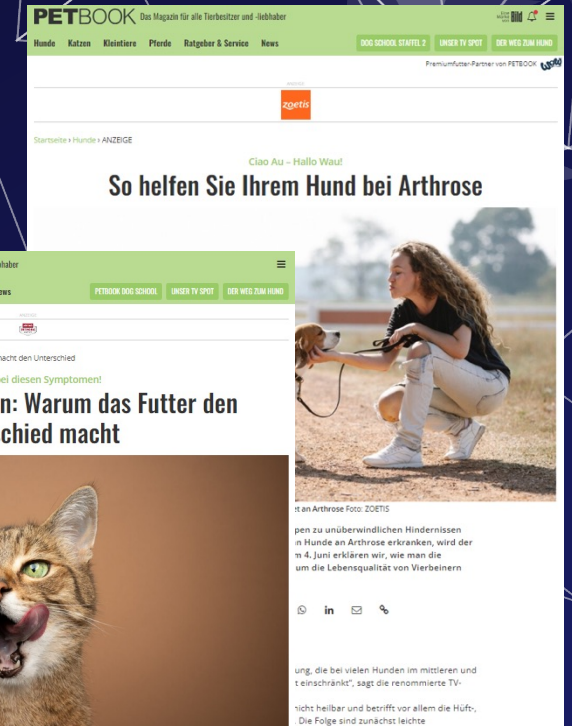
PETBOOK Das Magazin für alle Tierbesitzer und -liebhaber

Hunde Katzen Kleintiere Pferde Ratgeber & Service News

DOG SCHOOL STAFFEL 2 UNSER TV SPOT DER WEG ZUM HUND

Premiumfutter-Partner von PETBOOK

ANZEIGE

zoetis

Startseite › Hunde › ANZEIGE

Ciao Au – Hallo Wau!

So helfen Sie Ihrem Hund bei Arthrose

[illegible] an Arthrose Foto: ZOETIS

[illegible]pen zu unüberwindlichen Hindernissen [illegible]n Hunde an Arthrose erkranken, wird der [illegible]m 4. Juni erklären wir, wie man die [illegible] um die Lebensqualität von Vierbeinern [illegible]

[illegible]ung, die bei vielen Hunden im mittleren und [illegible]t eingeschränkt", sagt die renommierte TV-

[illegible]nicht heilbar und betrifft vor allem die Hüft-, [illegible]. Die Folge sind zunächst leichte

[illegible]haber

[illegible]ws

PETBOOK DOG SCHOOL UNSER TV SPOT DER WEG ZUM HUND

ANZEIGE

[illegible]macht den Unterschied

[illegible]ei diesen Symptomen!

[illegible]n: Warum das Futter den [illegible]chied macht